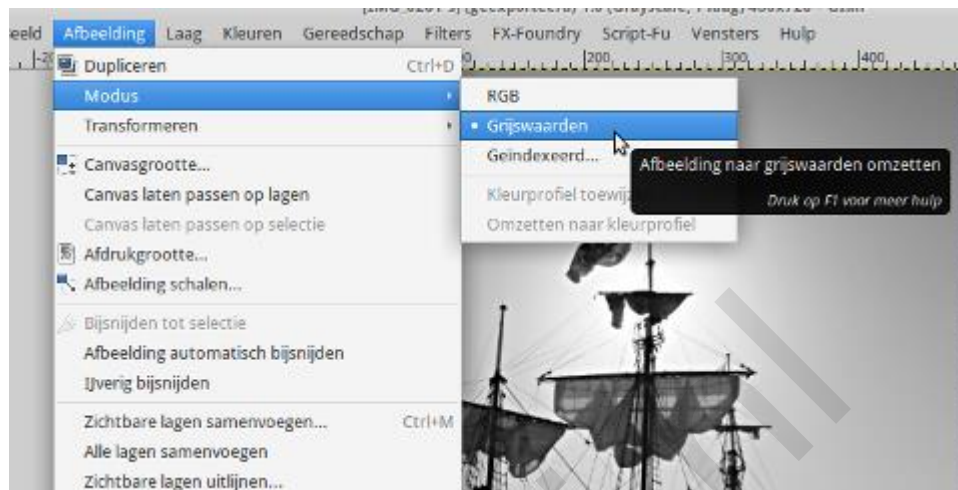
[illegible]

eeld Afbeelding Laag Kleuren Gereedschap Filters FX-Foundry Script-Fu Vensters Hulp

|200 |300 |400

Dupliceren Ctrl+D
Modus
Transformeren
Canvasgrootte...
Canvas laten passen op lagen
Canvas laten passen op selectie
Afdrukgrootte...
Afbeelding schalen...
Bijsnijden tot selectie
Afbeelding automatisch bijsnijden
IJverig bijsnijden
Zichtbare lagen samenvoegen... Ctrl+M
Alle lagen samenvoegen
Zichtbare lagen uitlijnen...

RGB
• Grijswaarden
Geïndexeerd...
Kleurprofiel toewij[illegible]
Omzetten naar kleurprofiel

Afbeelding naar grijswaarden omzetten
Druk op F1 voor meer hulp